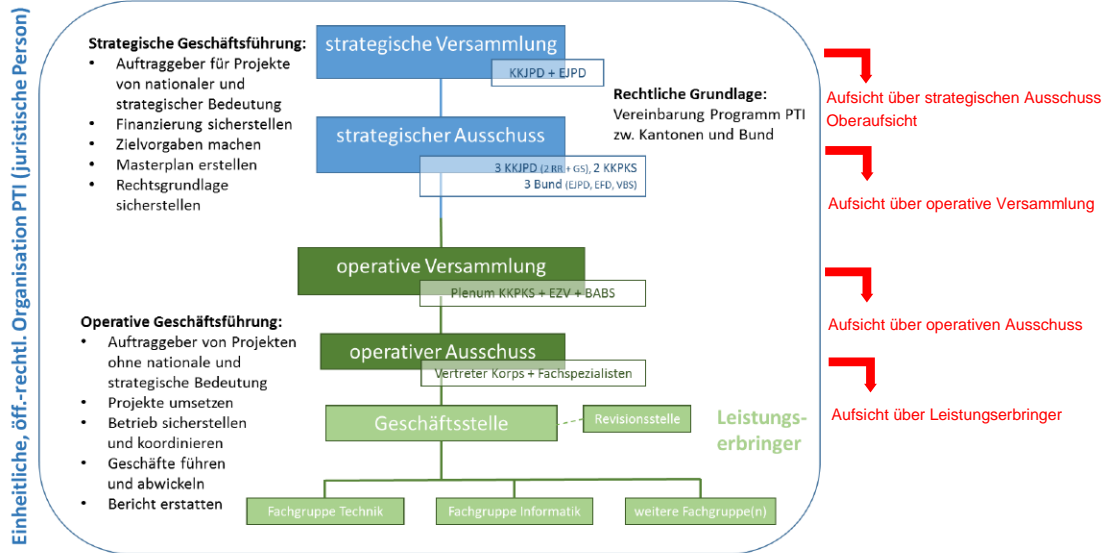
Einheitliche, öff.-rechtl. Organisation PTI (juristische Person)

Strategische Geschäftsführung:
- Auftraggeber für Projekte von nationaler und strategischer Bedeutung
- Finanzierung sicherstellen
- Zielvorgaben machen
- Masterplan erstellen
- Rechtsgrundlage sicherstellen

strategische Versammlung

KKJPD + EJPD

Rechtliche Grundlage:
Vereinbarung Programm PTI zw. Kantonen und Bund

strategischer Ausschuss

3 KKJPD (2 RR + GS), 2 KKPKS
3 Bund (EJPD, EFD, VBS)

Aufsicht über strategischen Ausschuss
Oberaufsicht

Aufsicht über operative Versammlung

operative Versammlung

Plenum KKPKS + EZV + BABS

Aufsicht über operativen Ausschuss

Operative Geschäftsführung:
- Auftraggeber von Projekten ohne nationale und strategische Bedeutung
- Projekte umsetzen
- Betrieb sicherstellen und koordinieren
- Geschäfte führen und abwickeln
- Bericht erstatten

operativer Ausschuss

Vertreter Korps + Fachspezialisten

Aufsicht über Leistungserbringer

Geschäftsstelle

Revisionsstelle

Leistungserbringer

Fachgruppe Technik

Fachgruppe Informatik

weitere Fachgruppe(n)